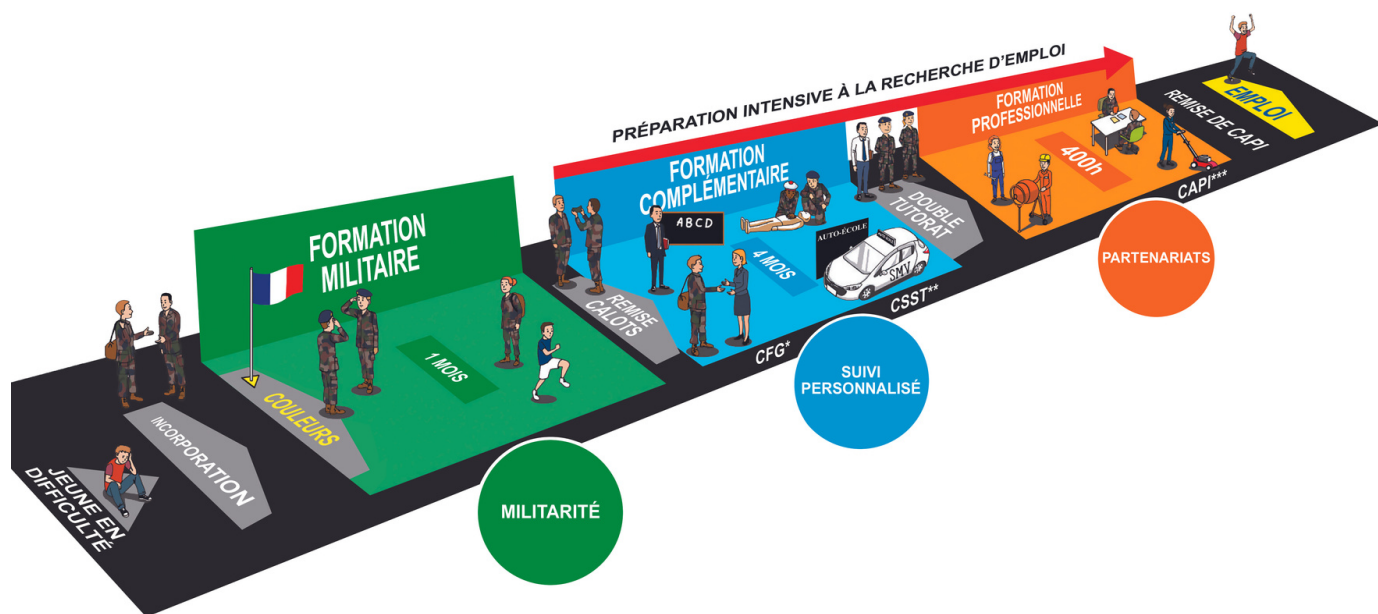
PRÉPARATION INTENSIVE À LA RECHERCHE D'EMPLOI

JEUNE EN DIFFICULTÉ

INCORPORATION

FORMATION MILITAIRE

COULEURS

1 MOIS

MILITARITÉ

REMISE CALOTS

FORMATION COMPLÉMENTAIRE

ABCD

4 MOIS

AUTO-ÉCOLE

SMV

CFG*

CSST**

SUIVI PERSONNALISÉ

DOUBLE TUTORAT

FORMATION PROFESSIONNELLE

400h

CAPI***

PARTENARIATS

REMISE DE CAPI

EMPLOI